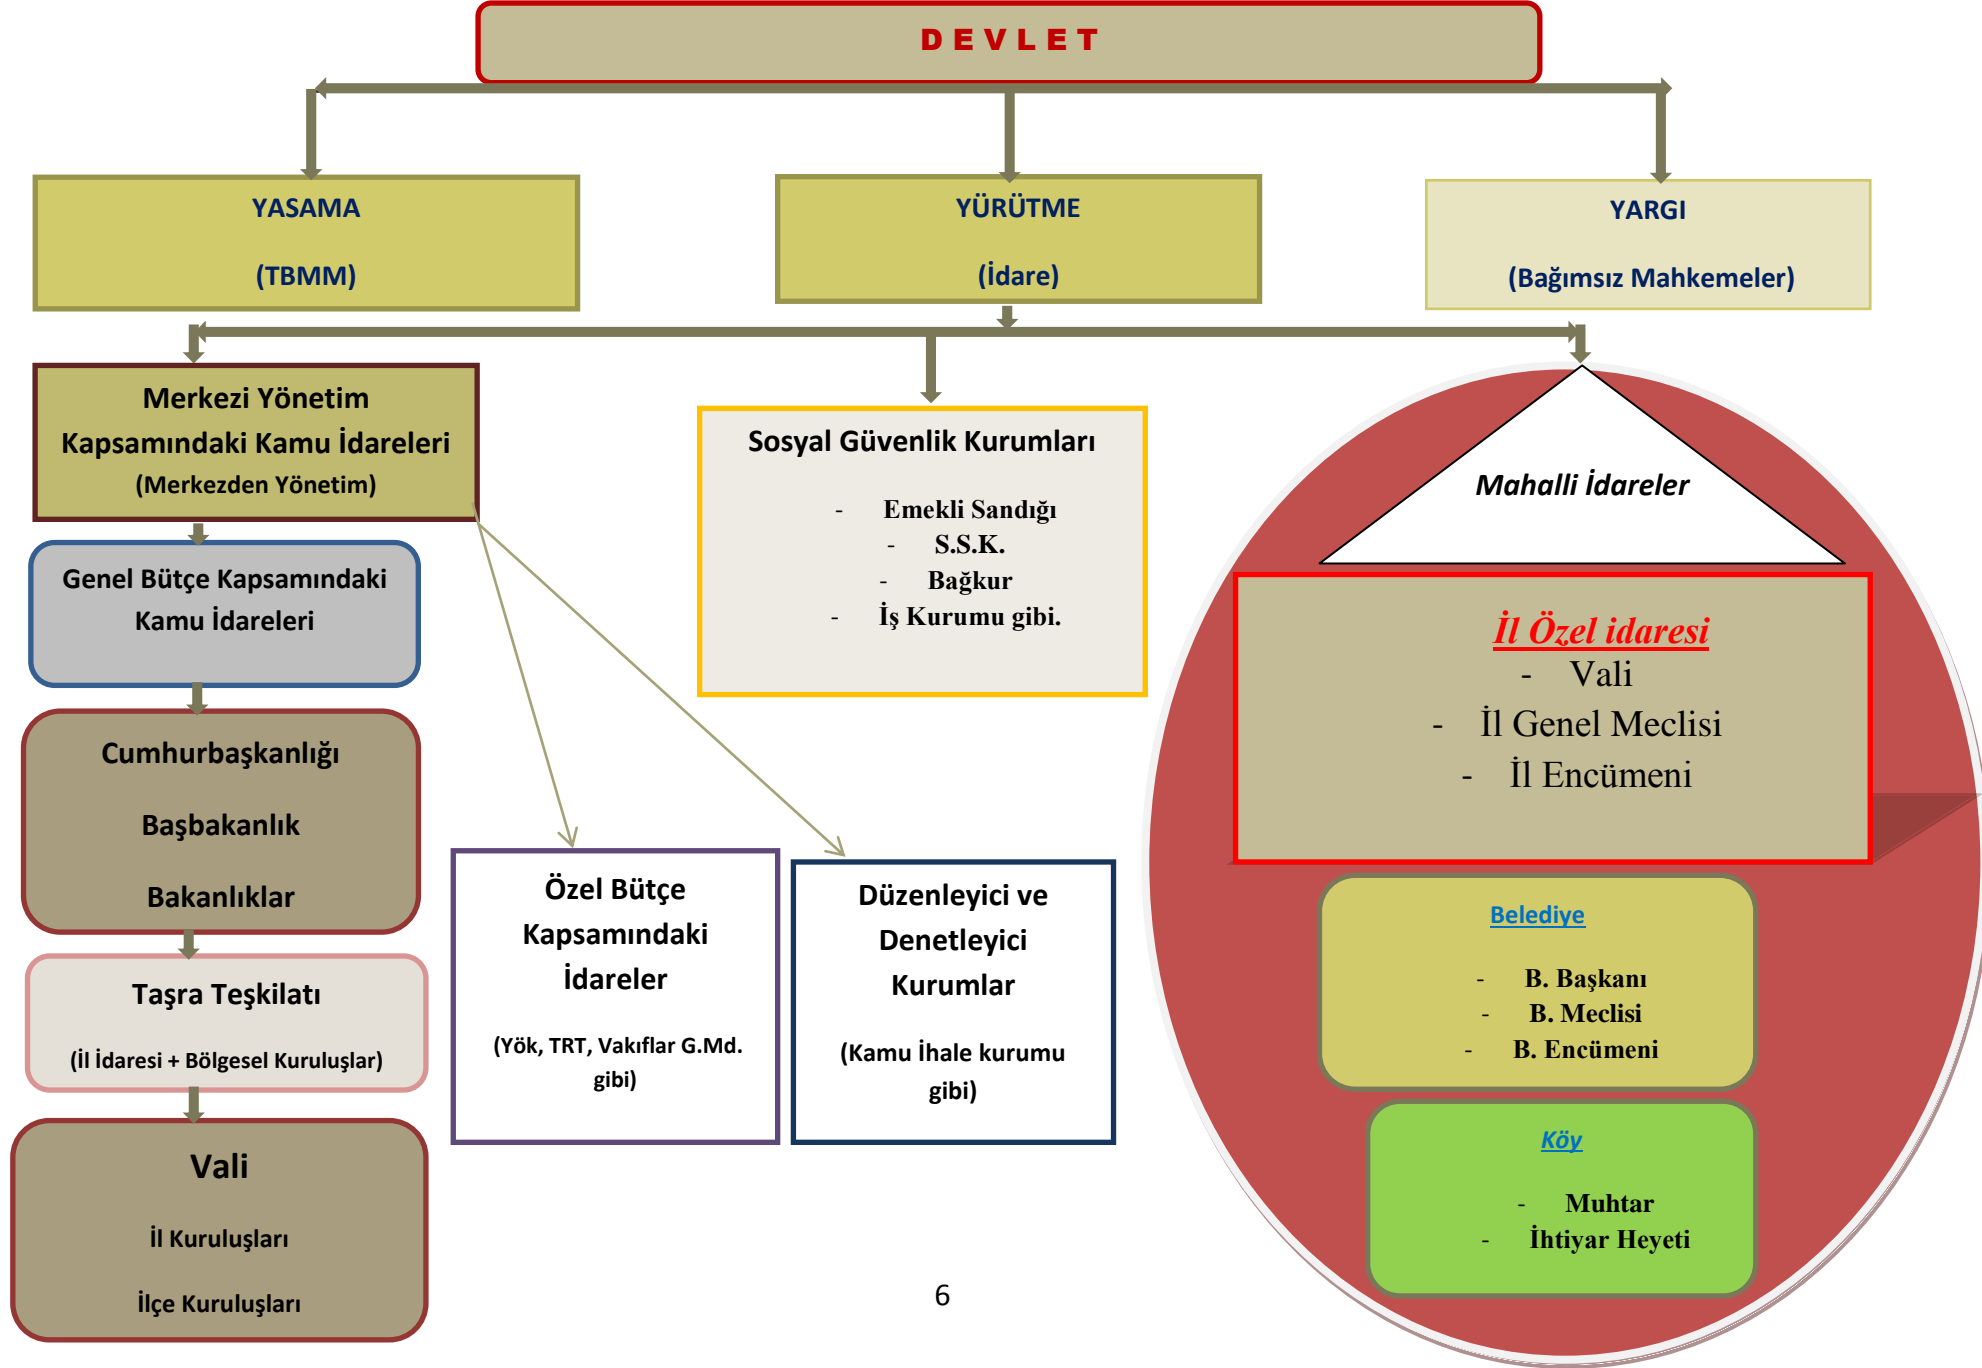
D E V L E T

YASAMA

(TBMM)

YÜRÜTME

(İdare)

YARGI

(Bağımsız Mahkemeler)

Merkezi Yönetim Kapsamındaki Kamu İdareleri (Merkezden Yönetim)

Genel Bütçe Kapsamındaki Kamu İdareleri

Cumhurbaşkanlığı

Başbakanlık

Bakanlıklar

Taşra Teşkilatı

(İl İdaresi + Bölgesel Kuruluşlar)

Vali

İl Kuruluşları

İlçe Kuruluşları

Sosyal Güvenlik Kurumları

- Emekli Sandığı
- S.S.K.
- Bağkur
- İş Kurumu gibi.

Özel Bütçe Kapsamındaki İdareler

(Yök, TRT, Vakıflar G.Md. gibi)

Düzenleyici ve Denetleyici Kurumlar

(Kamu İhale kurumu gibi)

Mahalli İdareler

İl Özel idaresi
- Vali
- İl Genel Meclisi
- İl Encümeni

Belediye

- B. Başkanı
- B. Meclisi
- B. Encümeni

Köy

- Muhtar
- İhtiyar Heyeti

6